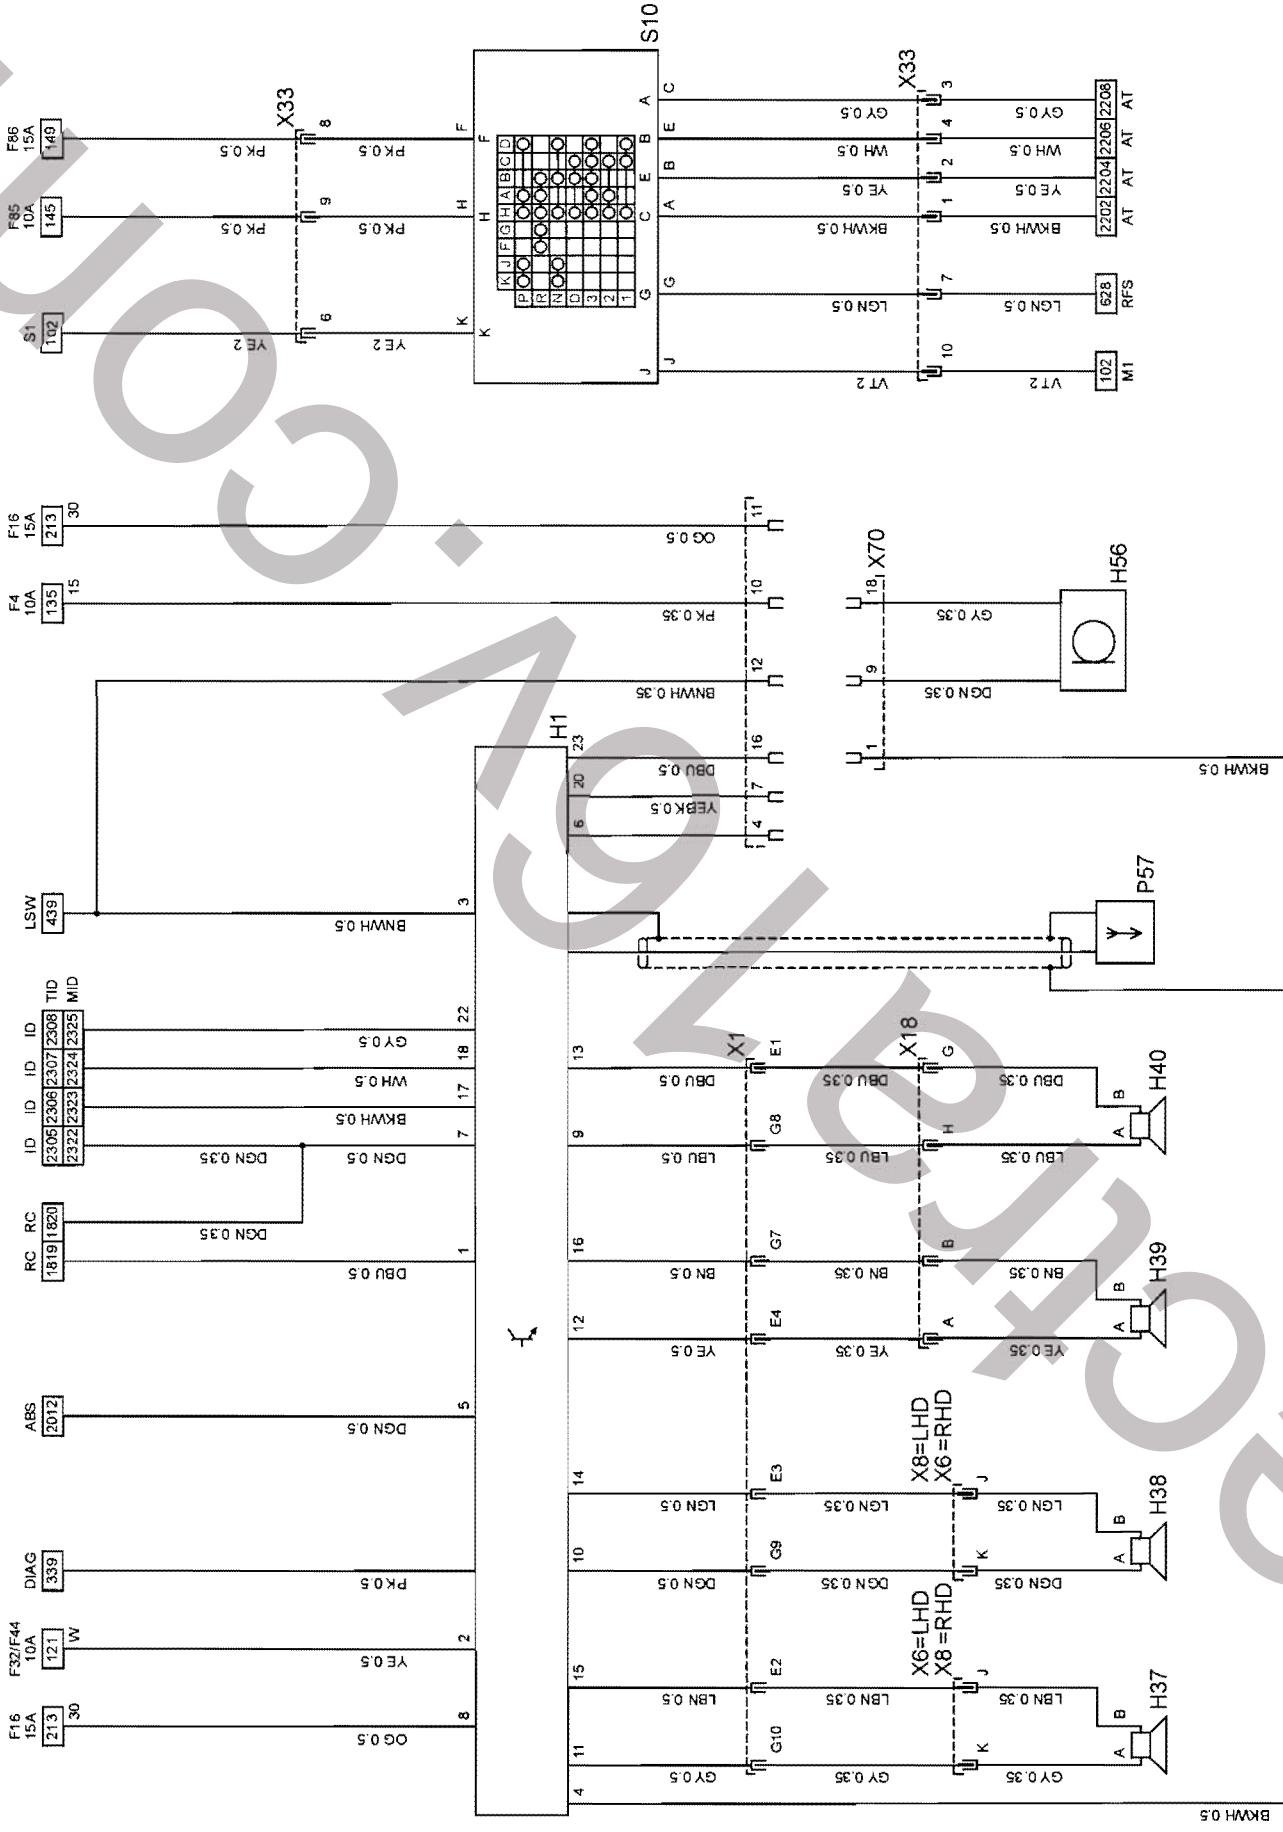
S10
X33
F86 15A 149
PK 0.5
8
PK 0.5
F
F
F85 10A 145
PK 0.5
9
PK 0.5
H
H
S1 102
YE 2
6
YE 2
K
K
J
J
A
C
GY 0.5
3
GY 0.5
2208 AT
B
E
WH 0.5
4
WH 0.5
2206 AT
B
E
YE 0.5
2
YE 0.5
2204 AT
A
C
BKWH 0.5
1
BKWH 0.5
2202 AT
G
G
LGN 0.5
7
LGN 0.5
628 RFS
VT 2
10
VT 2
102 M1
K J F G H A B C D
P
R
N
D
3
2
1
F16 15A 213 30
OG 0.5
11
F4 10A 135 15
PK 0.35
10
BNWH 0.35
12
X70
18
GY 0.35
H56
9
DGN 0.35
1
BKWH 0.5
H1
23
DBU 0.5
16
20
YEBK 0.5
7
6
4
LSW 439
BNWH 0.5
3
P57
ID ID ID ID
TID MID
2308 2325
2307 2324
2306 2323
2305 2322
GY 0.5
22
WH 0.5
18
BKWH 0.5
17
DGN 0.5
7
DGN 0.35
RC 1820
RC 1819
DGN 0.35
DBU 0.5
1
13
X1
E1
DBU 0.5
X18
G
DBU 0.35
DBU 0.35
B
H40
9
G8
LBU 0.5
H
LBU 0.35
LBU 0.35
A
16
G7
BN 0.5
B
BN 0.35
BN 0.35
B
H39
12
E4
YE 0.5
A
YE 0.35
YE 0.35
A
ABS 2012
DGN 0.5
5
X8=LHD
X6=RHD
14
E3
LGN 0.5
J
LGN 0.35
LGN 0.35
B
H38
DIAG 339
PK 0.5
10
G9
DGN 0.5
K
DGN 0.35
DGN 0.35
A
F32/F44 10A 121 W
YE 0.5
2
X6=LHD
X8=RHD
15
E2
LBN 0.5
J
LBN 0.35
LBN 0.35
B
H37
F16 15A 213 30
OG 0.5
8
11
G10
GY 0.5
K
GY 0.35
GY 0.35
A
4
BKWH 0.5